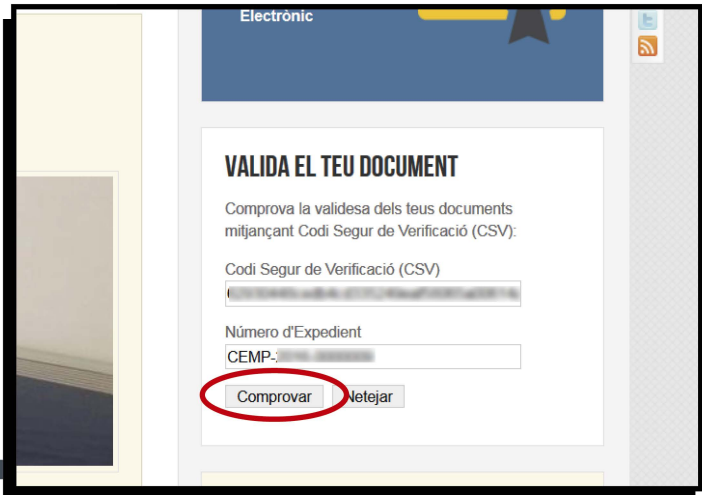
Electrònic

VALIDA EL TEU DOCUMENT

Comprova la validesa dels teus documents mitjançant Codi Segur de Verificació (CSV):

Codi Segur de Verificació (CSV)

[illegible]

Número d'Expedient

CEMP-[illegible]

Comprovar

Netejar